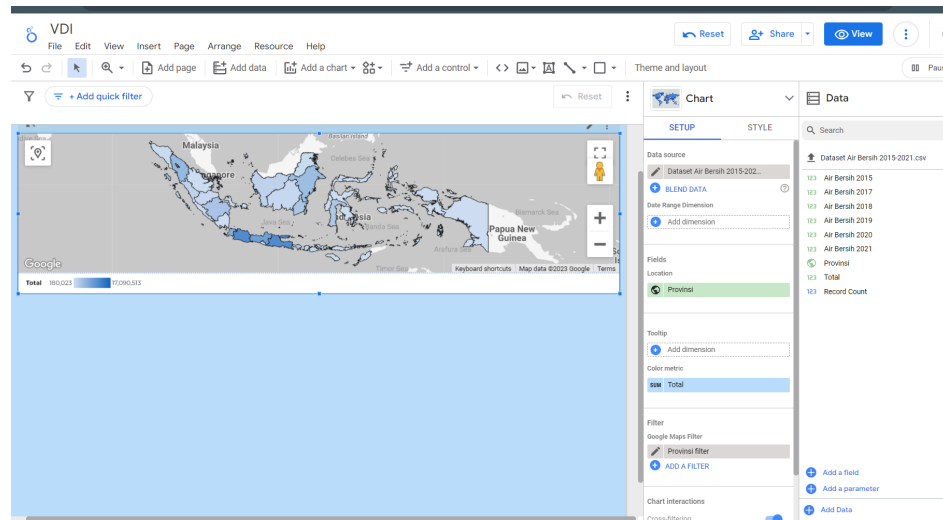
VDI
File Edit View Insert Page Arrange Resource Help
Reset Share View
Add page Add data Add a chart Add a control Theme and layout Pau
+ Add quick filter
Reset
Chart
SETUP STYLE
Data source
Dataset Air Bersih 2015-202...
BLEND DATA
Date Range Dimension
Add dimension
Fields
Location
Provinsi
Tooltip
Add dimension
Color metric
SUM Total
Filter
Google Maps Filter
Provinsi filter
ADD A FILTER
Chart interactions
Cross-filtering
Data
Search
Dataset Air Bersih 2015-2021.csv
123 Air Bersih 2015
123 Air Bersih 2017
123 Air Bersih 2018
123 Air Bersih 2019
123 Air Bersih 2020
123 Air Bersih 2021
Provinsi
123 Total
123 Record Count
Add a field
Add a parameter
Add Data
Bastian Island
Malaysia
Singapore
Celebes Sea
Java Sea
Indonesia
Banda Sea
Bismarck Sea
Papua New Guinea
Timor Sea
Google
Keyboard shortcuts Map data ©2023 Google Terms
Total 180,023 17,090,513